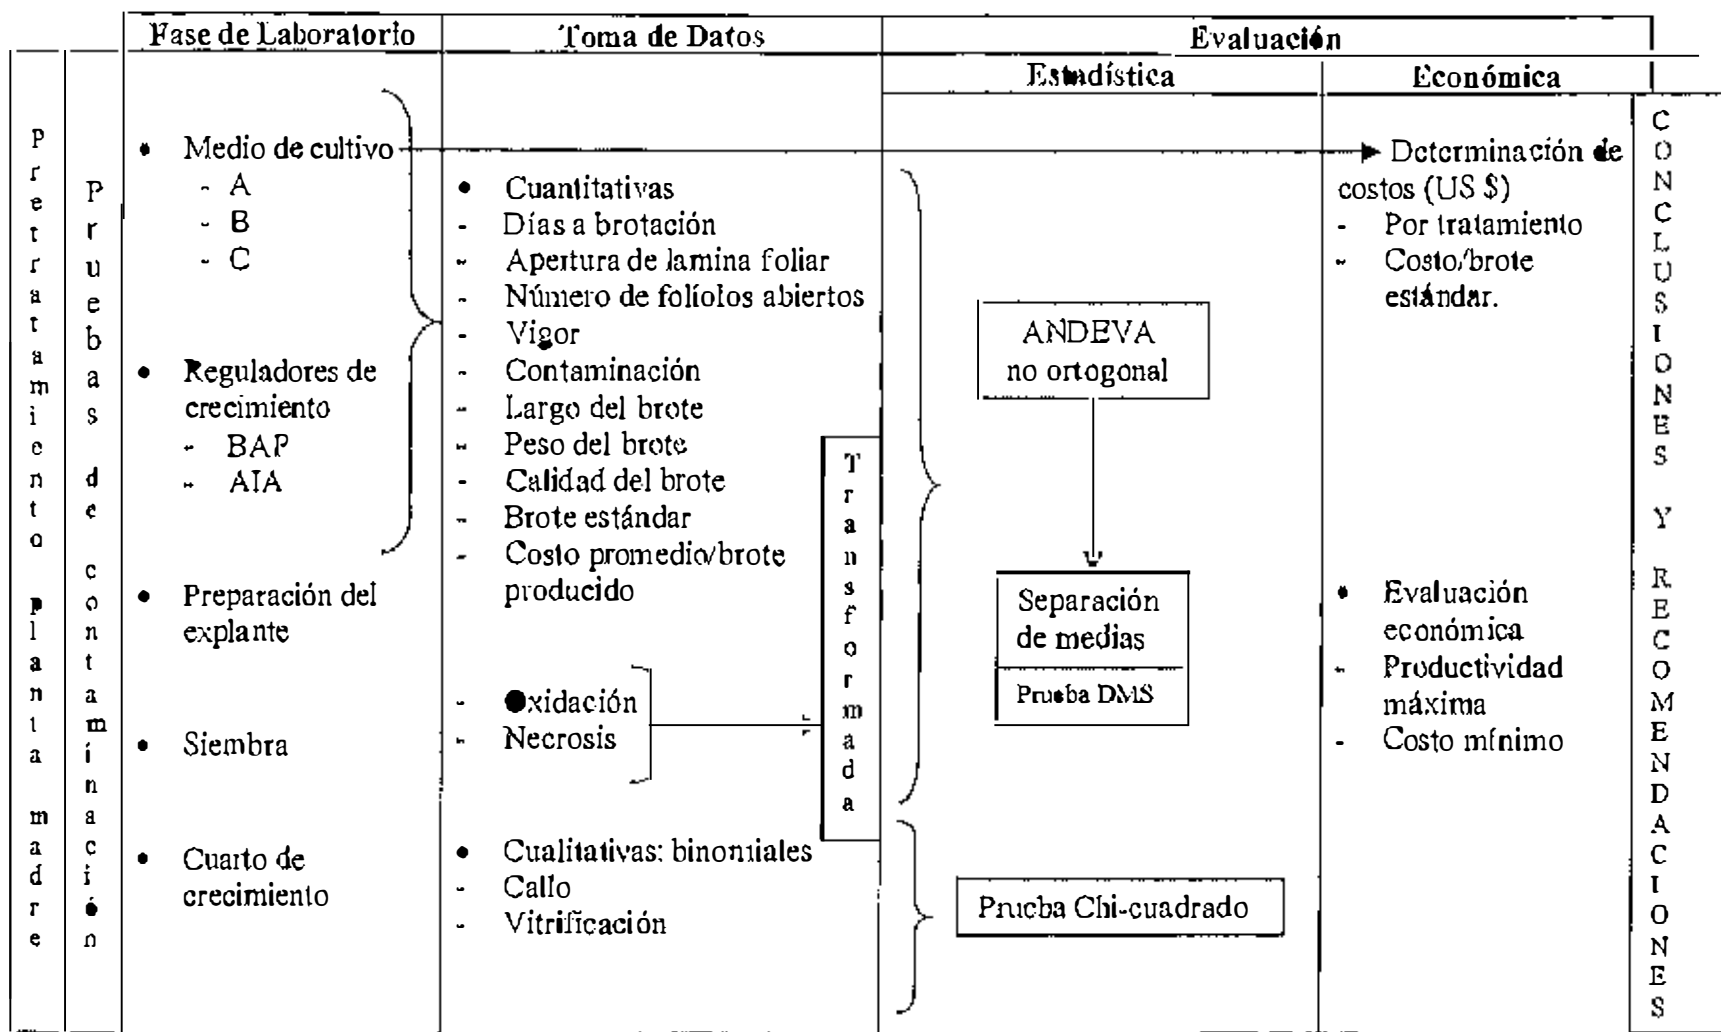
Pretratamiento planta madre

Pruebas de contaminación

Fase de Laboratorio

• Medio de cultivo
- A
- B
- C

• Reguladores de crecimiento
- BAP
- AIA

• Preparación del explante

• Siembra

• Cuarto de crecimiento

Toma de Datos

• Cuantitativas
- Días a brotación
- Apertura de lamina foliar
- Número de folíolos abiertos
- Vigor
- Contaminación
- Largo del brote
- Peso del brote
- Calidad del brote
- Brote estándar
- Costo promedio/brote producido

- Oxidación
- Necrosis

Transformada

• Cualitativas: binomiales
- Callo
- Vitrificación

Evaluación

Estadística

ANDEVA no ortogonal

Separación de medias

Prueba DMS

Prueba Chi-cuadrado

Económica

Determinación de costos (US $)
- Por tratamiento
- Costo/brote estándar.

• Evaluación económica
- Productividad máxima
- Costo mínimo

CONCLUSIONES Y RECOMENDACIONES